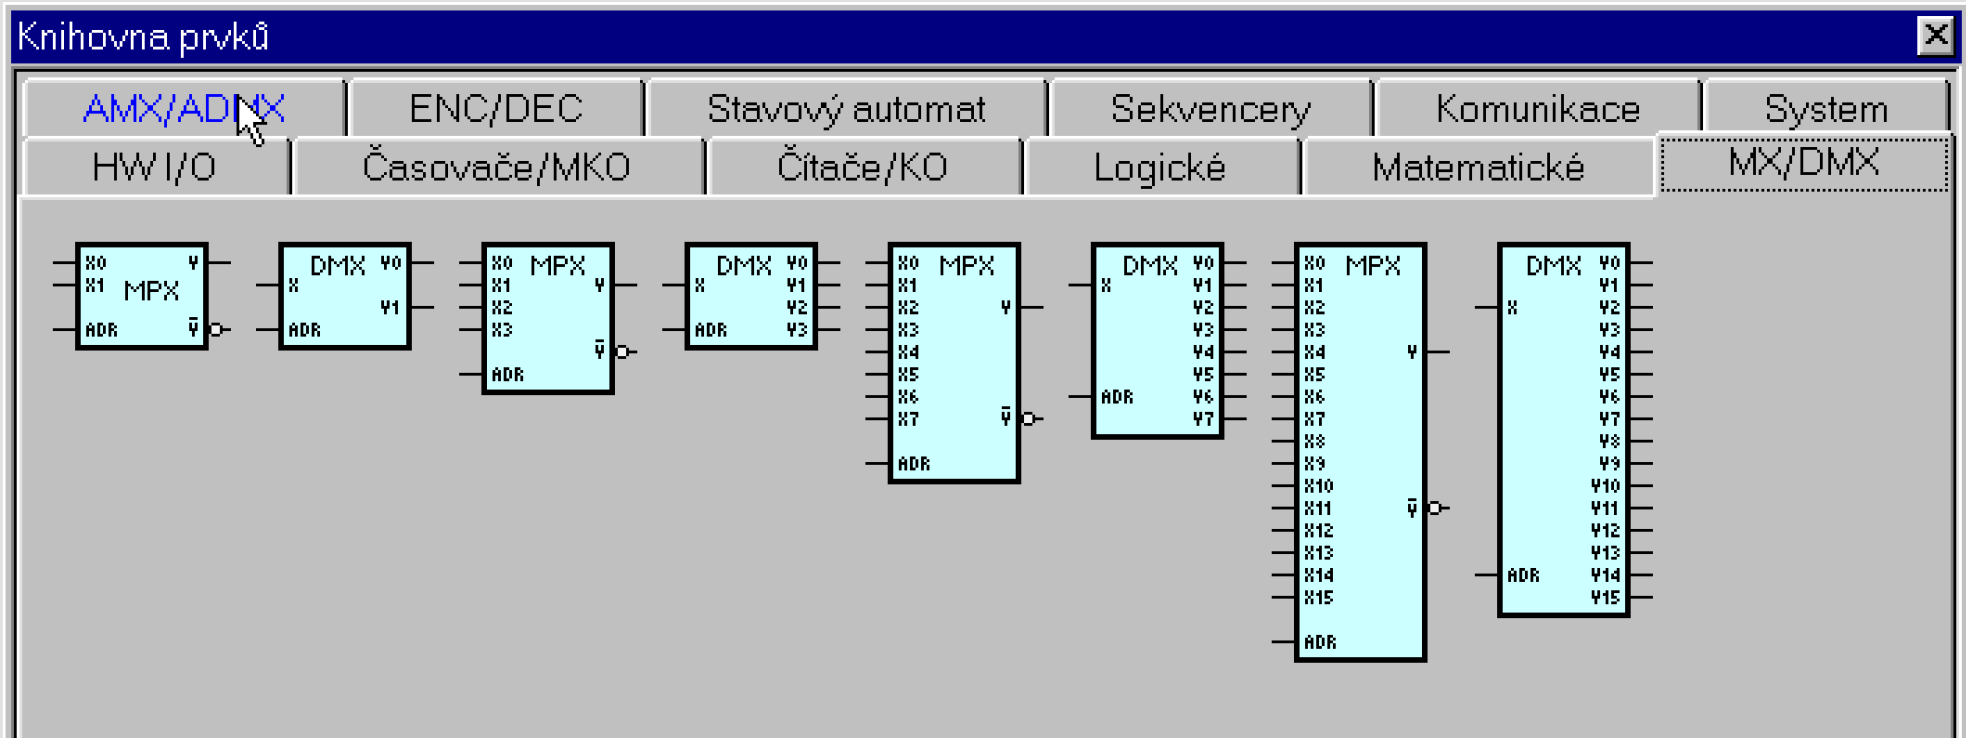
Knihovna prvků

AMX/ADMX | ENC/DEC | Stavový automat | Sekvencery | Komunikace | System
HW I/O | Časovače/MKO | Čítače/KO | Logické | Matematické | MX/DMX

X0 X1 MPX Y ADR $\bar{Y}$

DMX X Y0 Y1 ADR

X0 X1 X2 X3 MPX Y $\bar{Y}$ ADR

DMX X Y0 Y1 Y2 Y3 ADR

X0 X1 X2 X3 X4 X5 X6 X7 MPX Y $\bar{Y}$ ADR

DMX X Y0 Y1 Y2 Y3 Y4 Y5 Y6 Y7 ADR

X0 X1 X2 X3 X4 X5 X6 X7 X8 X9 X10 X11 X12 X13 X14 X15 MPX Y $\bar{Y}$ ADR

DMX X Y0 Y1 Y2 Y3 Y4 Y5 Y6 Y7 Y8 Y9 Y10 Y11 Y12 Y13 Y14 Y15 ADR